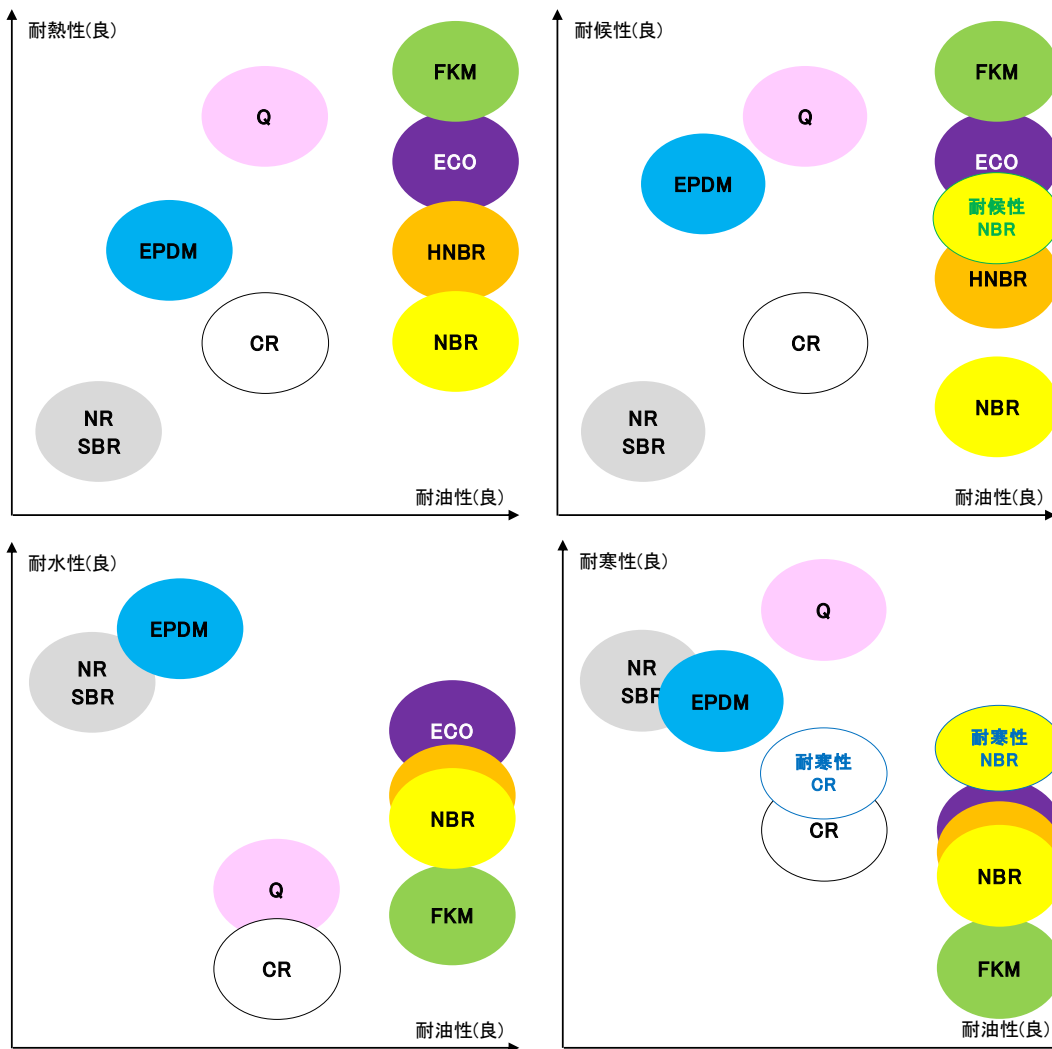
耐熱性(良)

FKM
Q
ECO
EPDM
HNBR
CR
NBR
NR
SBR

耐油性(良)

耐候性(良)

FKM
Q
ECO
EPDM
耐候性
NBR
HNBR
CR
NBR
NR
SBR

耐油性(良)

耐水性(良)

EPDM
NR
SBR
ECO
NBR
Q
FKM
CR

耐油性(良)

耐寒性(良)

Q
NR
SBR
EPDM
耐寒性
NBR
耐寒性
CR
CR
NBR
FKM

耐油性(良)